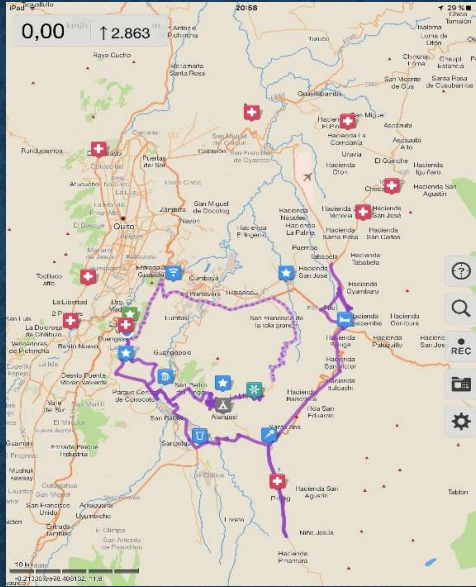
iPad
20:58
29 %
0,00 km/h
↑ 2.863 m
Rayo Cucho
Santa Rosa
Quito
Cumbaya
Tumbaco
Guangopolo
San Pedro del Tingo
Alangasí
Sangolquí
Santa Ana
Pintag
Conocoto
Puembo
Pifo
Hacienda San Jose
Hacienda Tababela
Hacienda Oyambaro
Hacienda San Agustín
Hacienda Pinantura
Niño Jesús
El Quinche
Hacienda Iguiñaro
Ascazubi
Checa
La Libertad
Chillogallo
Puengasí
Zámbiza
San Miguel de Cocotog
Guayllabamba
El Inca
La Merced
Píntag
Tolontag
Yaruqui
Parque Central Pintag
Hacienda San Agustín
Tablón
REC
-0.21330,-78.40013, 11.8
10 km